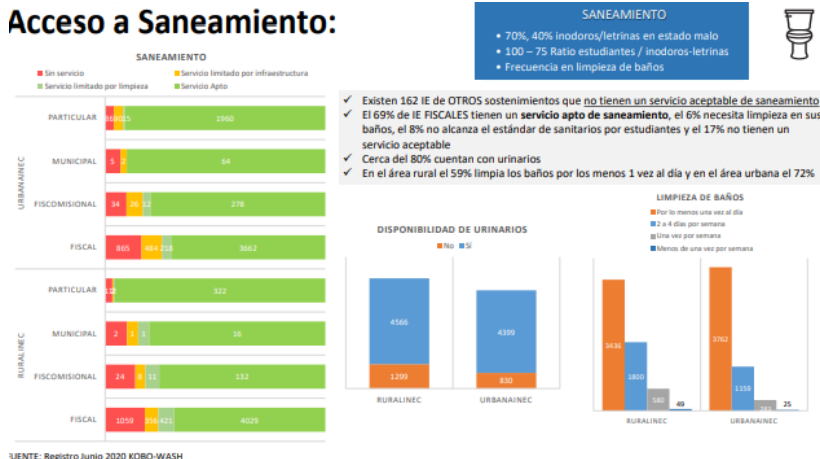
Acceso a Saneamiento:

SANEAMIENTO
• 70%, 40% inodoros/letrinas en estado malo
• 100 – 75 Ratio estudiantes / inodoros-letrinas
• Frecuencia en limpieza de baños

SANEAMIENTO
Sin servicio
Servicio limitado por infraestructura
Servicio limitado por limpieza
Servicio Apto

URBANAINEC
PARTICULAR 36 80 15 1960
MUNICIPAL 5 2 64
FISCOMISIONAL 34 26 12 278
FISCAL 865 484 218 3662

RURALINEC
PARTICULAR 12 322
MUNICIPAL 2 1 1 16
FISCOMISIONAL 24 8 11 132
FISCAL 1059 356 421 4029

✓ Existen 162 IE de OTROS sostenimientos que no tienen un servicio aceptable de saneamiento
✓ El 69% de IE FISCALES tienen un servicio apto de saneamiento, el 6% necesita limpieza en sus baños, el 8% no alcanza el estándar de sanitarios por estudiantes y el 17% no tienen un servicio aceptable
✓ Cerca del 80% cuentan con urinarios
✓ En el área rural el 59% limpia los baños por los menos 1 vez al día y en el área urbana el 72%

DISPONIBILIDAD DE URINARIOS
No Sí
RURALINEC 1299 4566
URBANAINEC 830 4399

LIMPIEZA DE BAÑOS
Por lo menos una vez al día
2 a 4 días por semana
Una vez por semana
Menos de una vez por semana
RURALINEC 3436 1800 580 49
URBANAINEC 3762 1159 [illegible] 25

FUENTE: Registro Junio 2020 KOBO-WASH